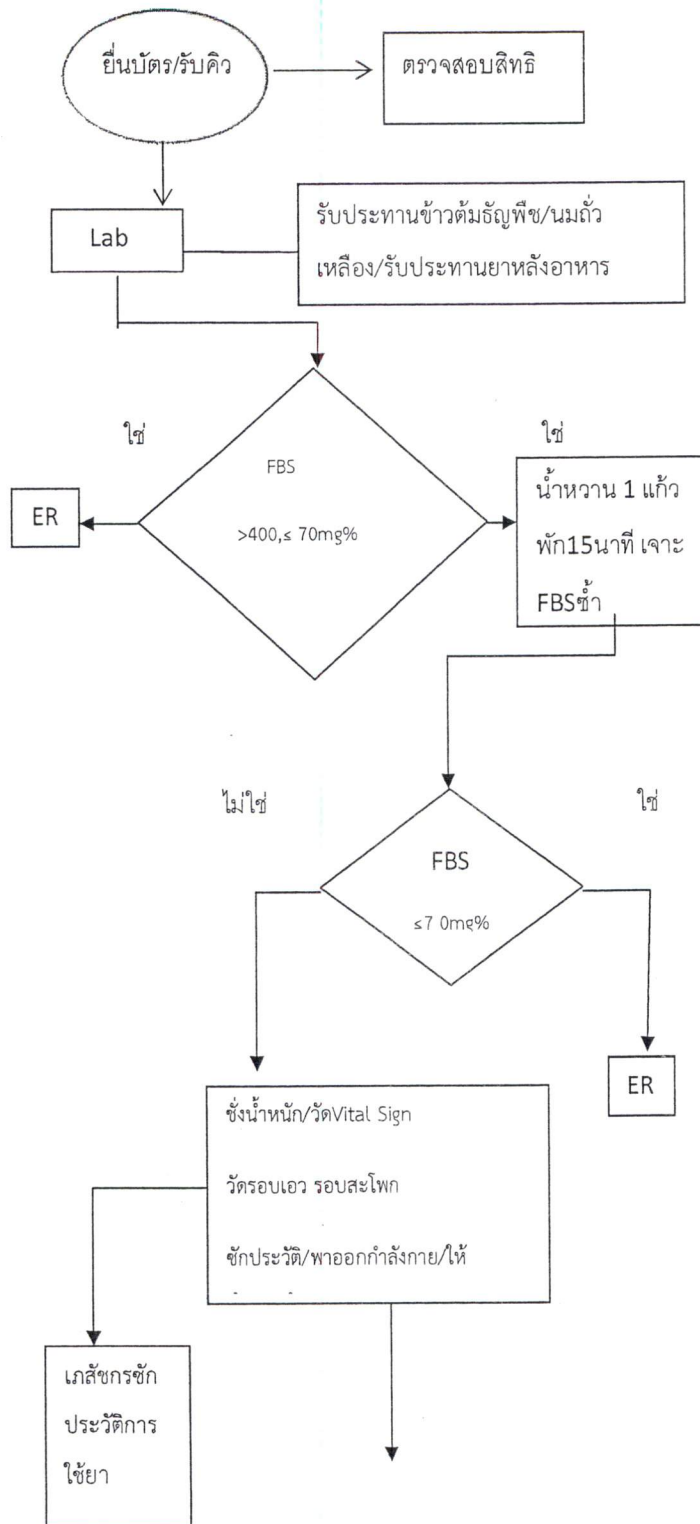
ยื่นบัตร/รับคิว

ตรวจสอบสิทธิ

Lab

รับประทานข้าวต้มธัญพืช/นมถั่วเหลือง/รับประทานยาหลังอาหาร

ใช่

ใช่

ER

FBS

>400,≤ 70mg%

น้ำหวาน 1 แก้ว พัก15นาที เจาะ FBSซ้ำ

ไม่ใช่

ใช่

FBS

≤7 0mg%

ER

ชั่งน้ำหนัก/วัดVital Sign

วัดรอบเอว รอบสะโพก

ซักประวัติ/พาออกกำลังกาย/ให้

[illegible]

เภสัชกรซักประวัติการใช้ยา